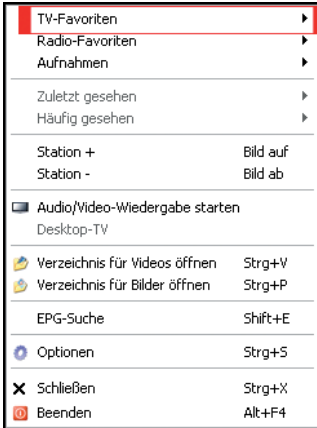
TV-Favoriten
Radio-Favoriten
Aufnahmen

Zuletzt gesehen
Häufig gesehen

Station + Bild auf
Station - Bild ab

Audio/Video-Wiedergabe starten
Desktop-TV

Verzeichnis für Videos öffnen Strg+V
Verzeichnis für Bilder öffnen Strg+P

EPG-Suche Shift+E

Optionen Strg+S

Schließen Strg+X
Beenden Alt+F4